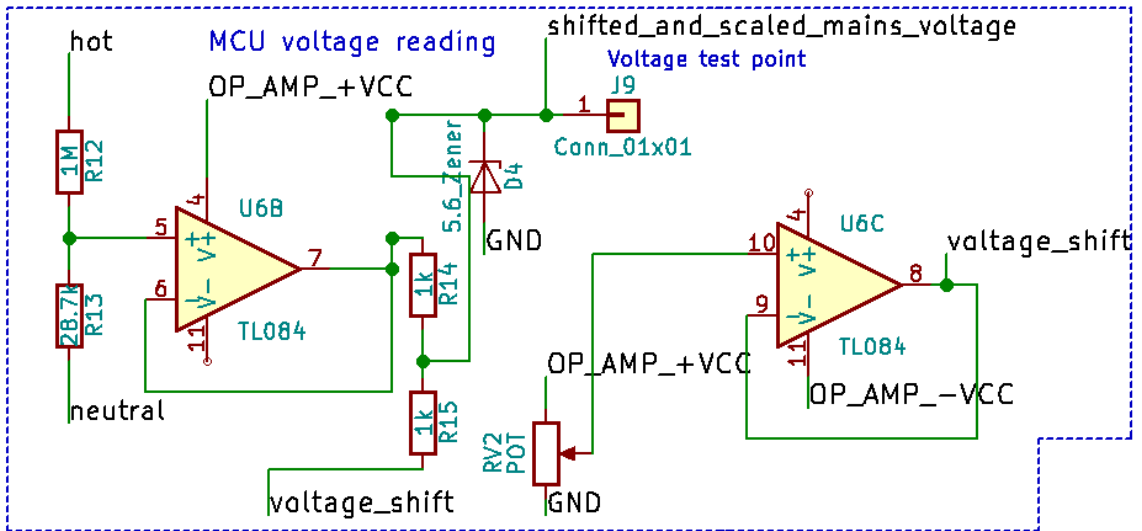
hot
MCU voltage reading
shifted_and_scaled_mains_voltage
Voltage test point
J9
1
Conn_01x01
OP_AMP_+VCC
1M
R12
5.6_Zener
D4
4
U6B
5
V+
V-
7
GND
28.7k
R13
6
11
TL084
1k
R14
neutral
1k
R15
voltage_shift
4
U6C
10
V+
V-
8
voltage_shift
9
11
TL084
OP_AMP_+VCC
OP_AMP_-VCC
RV2
POT
GND